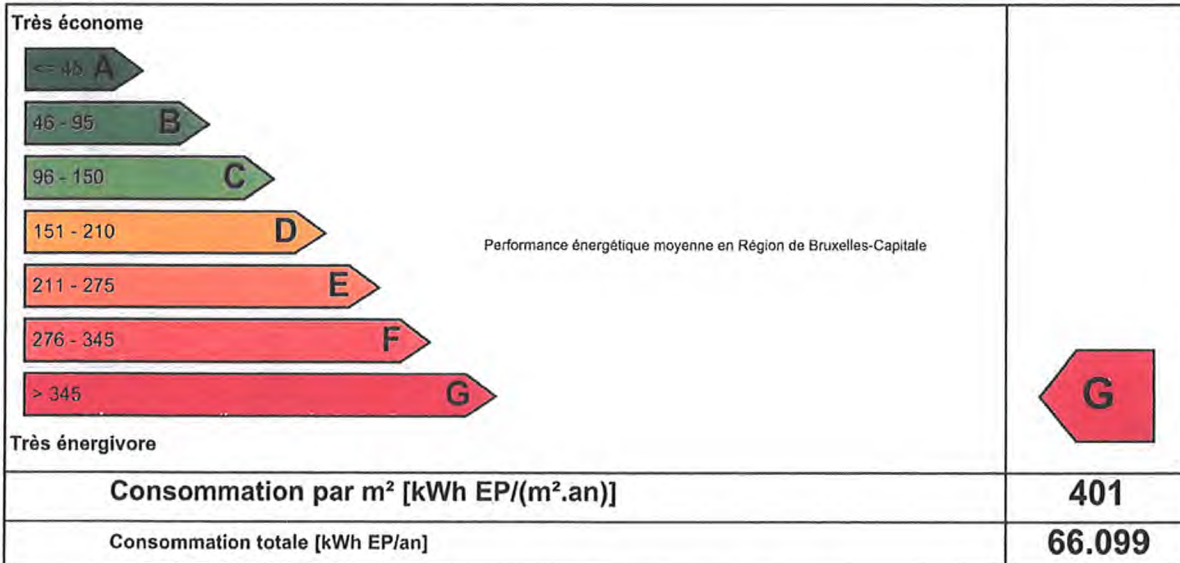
Très économe

<= 45 A

46 - 95 B

96 - 150 C

151 - 210 D

211 - 275 E

276 - 345 F

> 345 G

Performance énergétique moyenne en Région de Bruxelles-Capitale

G

Très énergivore

| Consommation par m² [kWh EP/(m².an)] | 401 |
|---|---|
| Consommation totale [kWh EP/an] | 66.099 |